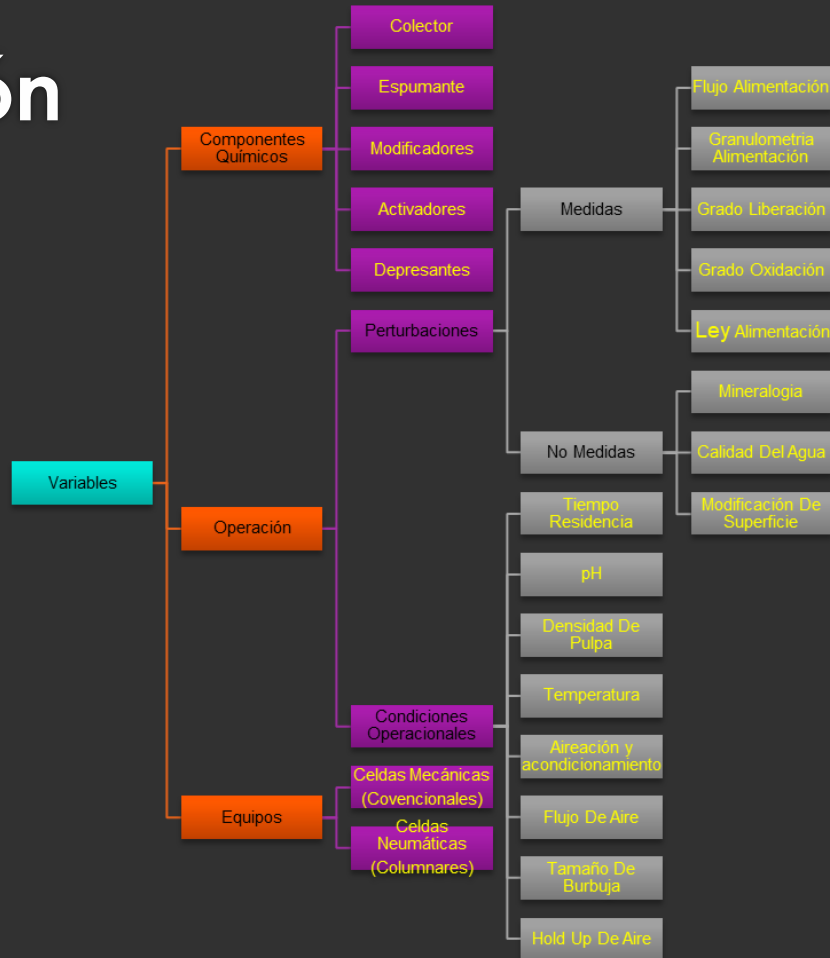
ón

Variables

Componentes Químicos

Colector

Espumante

Modificadores

Activadores

Depresantes

Operación

Perturbaciones

Medidas

Flujo Alimentación

Granulometria Alimentación

Grado Liberación

Grado Oxidación

Ley Alimentación

No Medidas

Mineralogia

Calidad Del Agua

Modificación De Superficie

Condiciones Operacionales

Tiempo Residencia

pH

Densidad De Pulpa

Temperatura

Aireación y acondicionamiento

Flujo De Aire

Tamaño De Burbuja

Hold Up De Aire

Equipos

Celdas Mecánicas (Covencionales)

Celdas Neumáticas (Columnares)